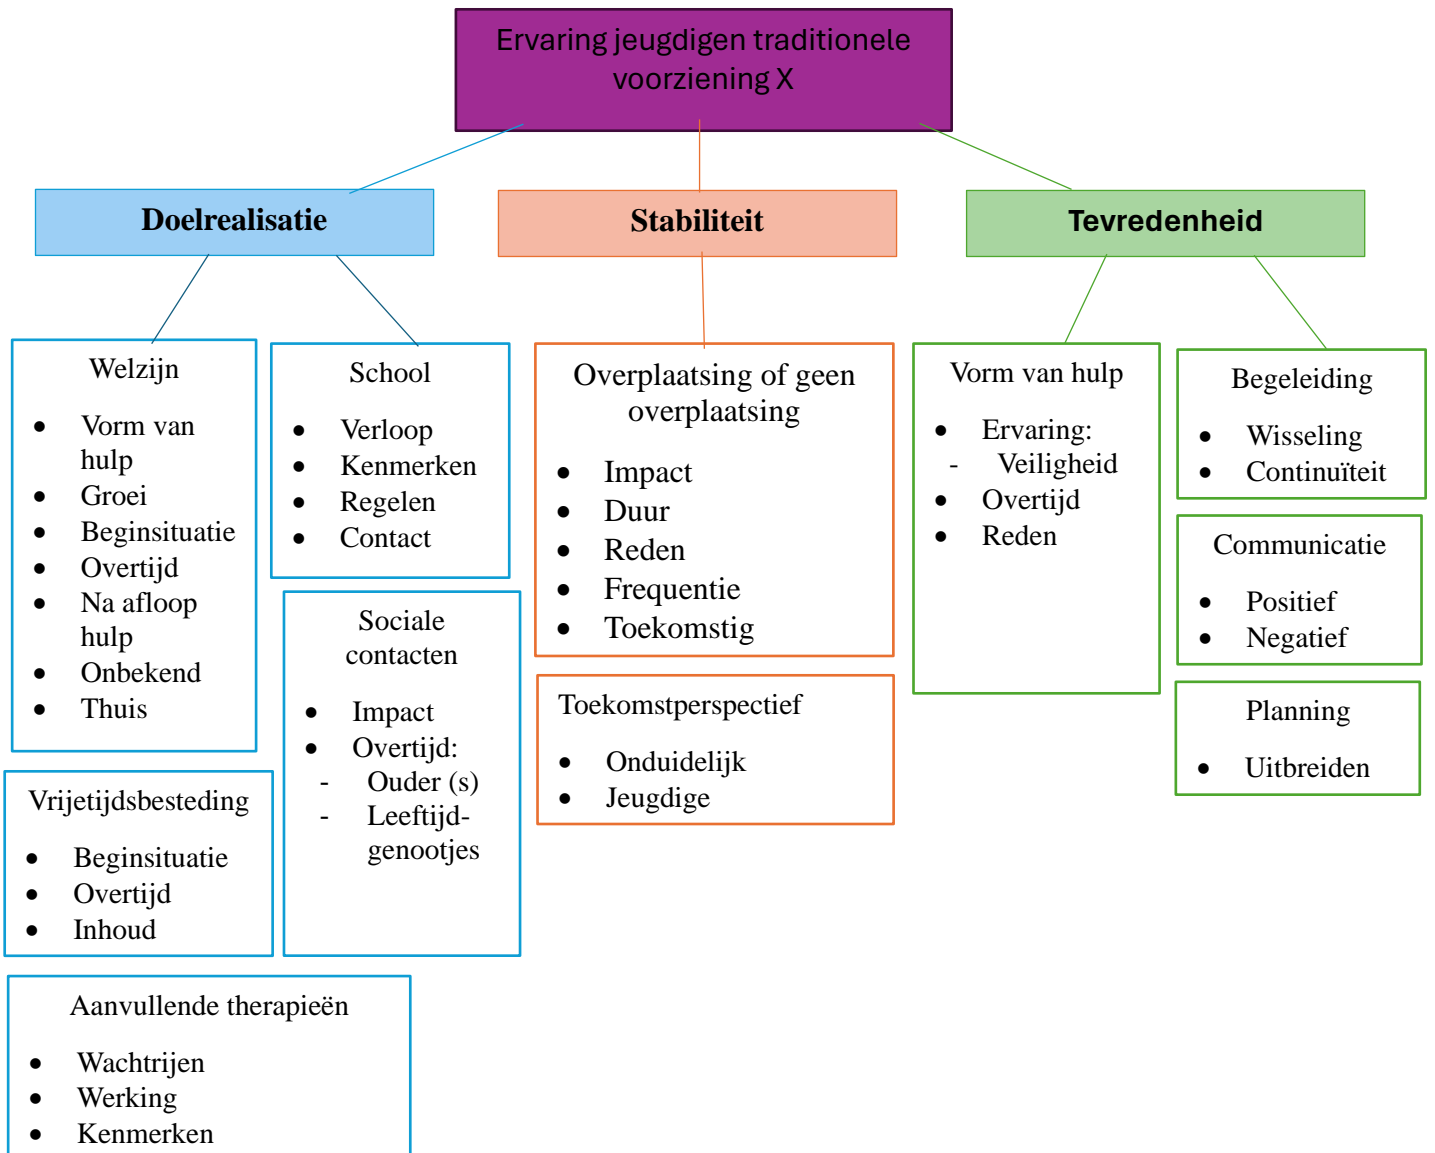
Ervaring jeugdigen traditionele voorziening X

Doelrealisatie

Stabiliteit

Tevredenheid

Welzijn

- Vorm van hulp
- Groei
- Beginsituatie
- Overtijd
- Na afloop hulp
- Onbekend
- Thuis

School

- Verloop
- Kenmerken
- Regelen
- Contact

Sociale contacten

- Impact
- Overtijd:
- Ouder (s)
- Leeftijdgenootjes

Vrijetijdsbesteding

- Beginsituatie
- Overtijd
- Inhoud

Aanvullende therapieën

- Wachtrijen
- Werking
- Kenmerken

Overplaatsing of geen overplaatsing

- Impact
- Duur
- Reden
- Frequentie
- Toekomstig

Toekomstperspectief

- Onduidelijk
- Jeugdige

Vorm van hulp

- Ervaring:
- Veiligheid
- Overtijd
- Reden

Begeleiding

- Wisseling
- Continuïteit

Communicatie

- Positief
- Negatief

Planning

- Uitbreiden